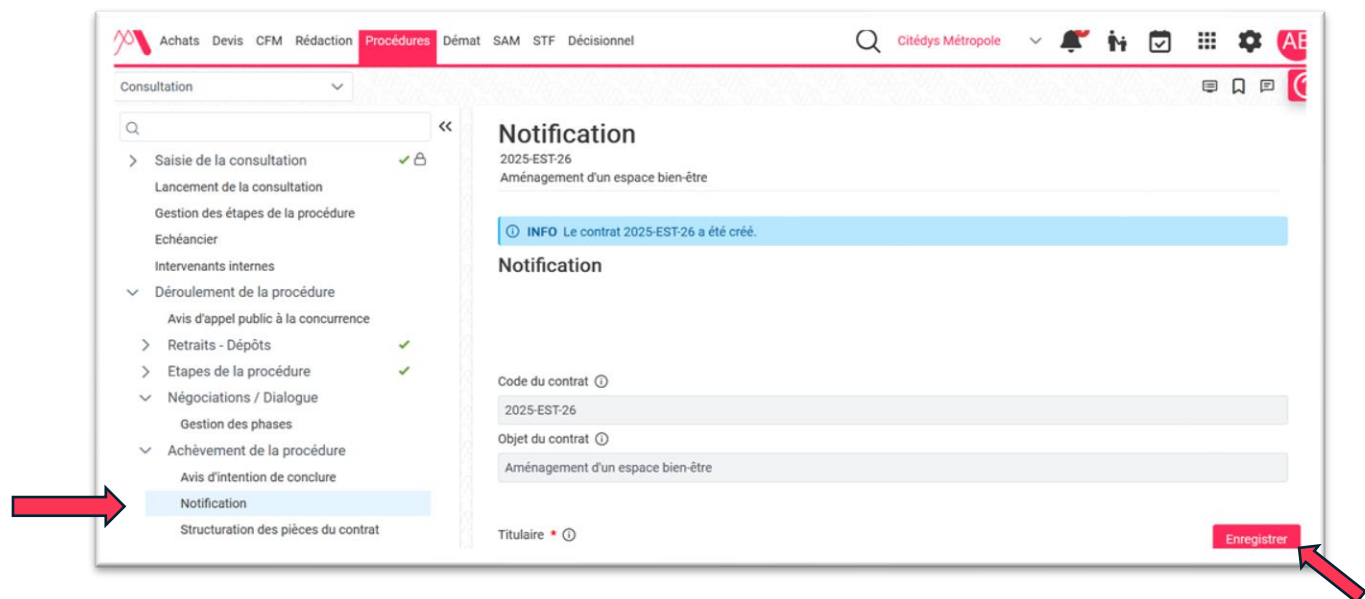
Achats Devis CFM Rédaction Procédures Démat SAM STF Décisionnel

Citédys Métropole

AE

Consultation

Saisie de la consultation
Lancement de la consultation
Gestion des étapes de la procédure
Echéancier
Intervenants internes
Déroulement de la procédure
Avis d'appel public à la concurrence
Retraits - Dépôts
Etapes de la procédure
Négociations / Dialogue
Gestion des phases
Achèvement de la procédure
Avis d'intention de conclure
Notification
Structuration des pièces du contrat

Notification
2025-EST-26
Aménagement d'un espace bien-être

INFO Le contrat 2025-EST-26 a été créé.

Notification

Code du contrat
2025-EST-26
Objet du contrat
Aménagement d'un espace bien-être

Titulaire *

Enregistrer